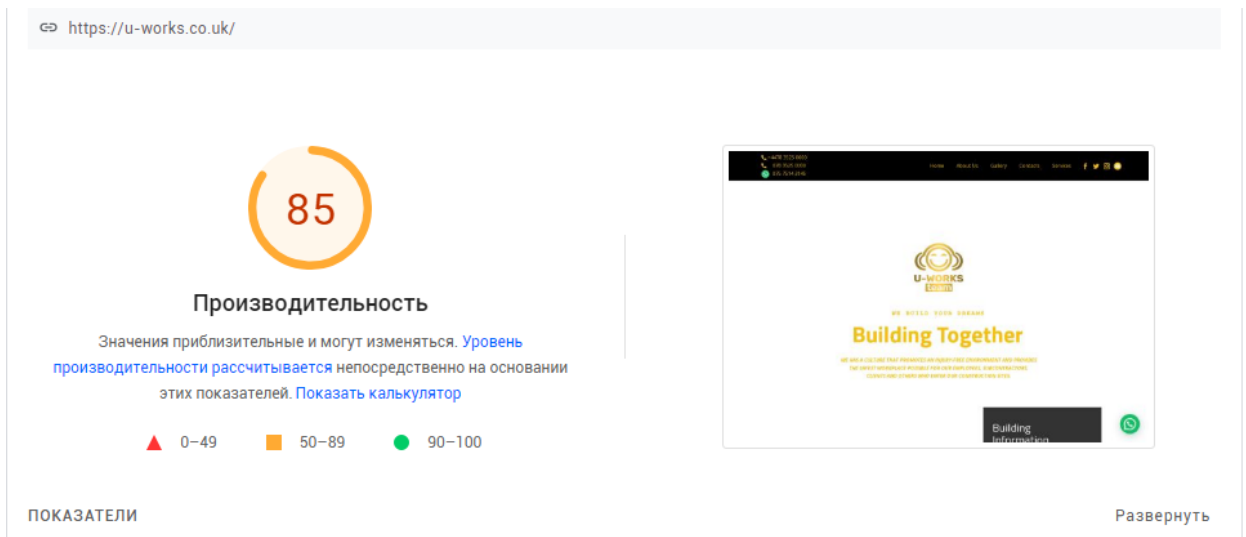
https://u-works.co.uk/

85

Производительность

Значения приблизительные и могут изменяться. Уровень производительности рассчитывается непосредственно на основании этих показателей. Показать калькулятор

0–49 50–89 90–100

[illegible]
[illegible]
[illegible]

Home About Us Gallery Contacts Services

U-WORKS

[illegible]

Building Together

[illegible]

Building Information

ПОКАЗАТЕЛИ

Развернуть